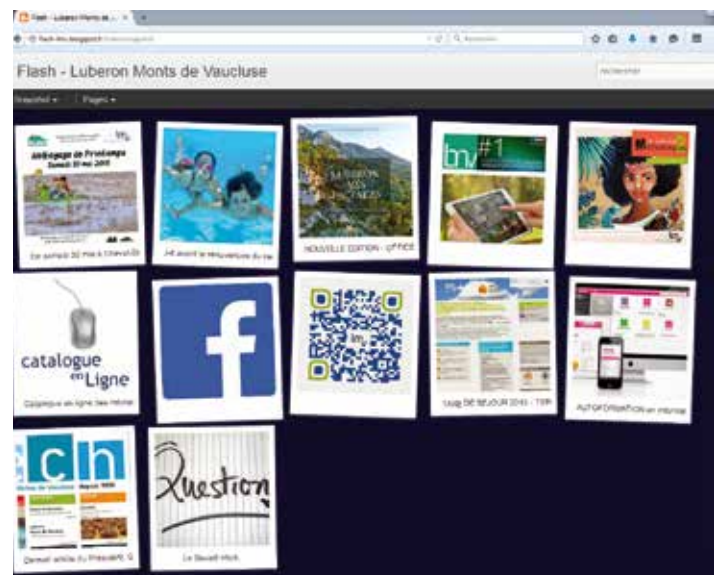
Flash - Luberon Monts de Vaucluse

Flash - Luberon Monts de Vaucluse

Snapshot ▾ | Pages ▾

Arbitrage de Printemps Samedi 30 mai 2015

Ce samedi 30 mai à Cheval-Bl

J-4 avant la réouverture du sa

LUBERON MONTS DE VAUCLUSE

NOUVELLE EDITION - OFFICE

lm #1

catalogue en Ligne

Catalogue en ligne des inform

GUIDE DE SEJOUR 2015 - TOP

AUTOFORMATION en informa

ch

Dernier article du Quotidien "C

Question

Le Savoir-Vous